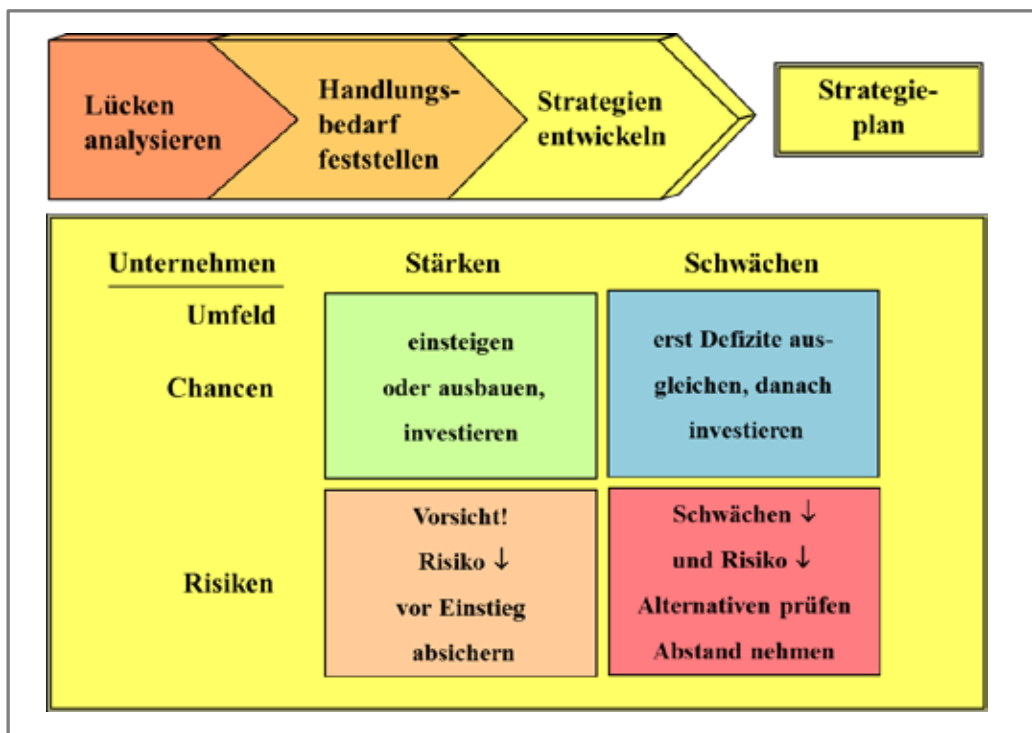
Lücken analysieren

Handlungsbedarf feststellen

Strategien entwickeln

Strategieplan

| Unternehmen / Umfeld | Stärken | Schwächen |
|---|---|---|
| Chancen | einsteigen oder ausbauen, investieren | erst Defizite ausgleichen, danach investieren |
| Risiken | Vorsicht! Risiko ↓ vor Einstieg absichern | Schwächen ↓ und Risiko ↓ Alternativen prüfen Abstand nehmen |